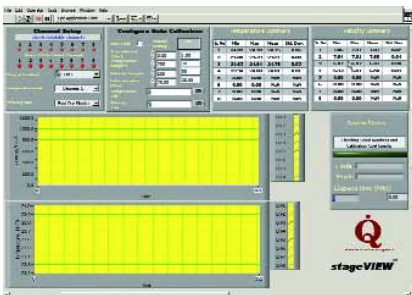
File Edit Operate Tools Browse Window Help

Configure Data Collection

temperature summary

velocity summary

| Ch. No. | Min | Max | Mean | Std. Dev. |
|---|---|---|---|---|
| 1 | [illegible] | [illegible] | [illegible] | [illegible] |
| 2 | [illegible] | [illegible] | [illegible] | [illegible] |
| 3 | 21.43 | 21.64 | 21.51 | 0.07 |
| 4 | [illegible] | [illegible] | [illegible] | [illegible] |
| 5 | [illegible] | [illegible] | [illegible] | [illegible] |
| 6 | 0.00 | 0.00 | NaN | NaN |
| 7 | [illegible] | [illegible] | NaN | NaN |
| 8 | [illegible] | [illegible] | NaN | NaN |

| Ch. No. | Min | Max | Mean | Std. Dev. |
|---|---|---|---|---|
| 1 | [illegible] | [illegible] | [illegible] | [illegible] |
| 2 | 7.01 | 7.01 | 7.01 | 0.01 |
| 3 | 7.05 | 7.07 | 7.06 | 0.01 |
| 4 | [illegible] | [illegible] | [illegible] | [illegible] |
| 5 | 0.00 | 0.00 | NaN | NaN |
| 6 | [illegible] | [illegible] | NaN | NaN |
| 7 | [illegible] | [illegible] | NaN | NaN |
| 8 | 0.00 | 0.00 | NaN | NaN |

System Status

Checking Local Sensors and Calibration Text Records

Elapsed time (Mins)

Q

stageVIEW